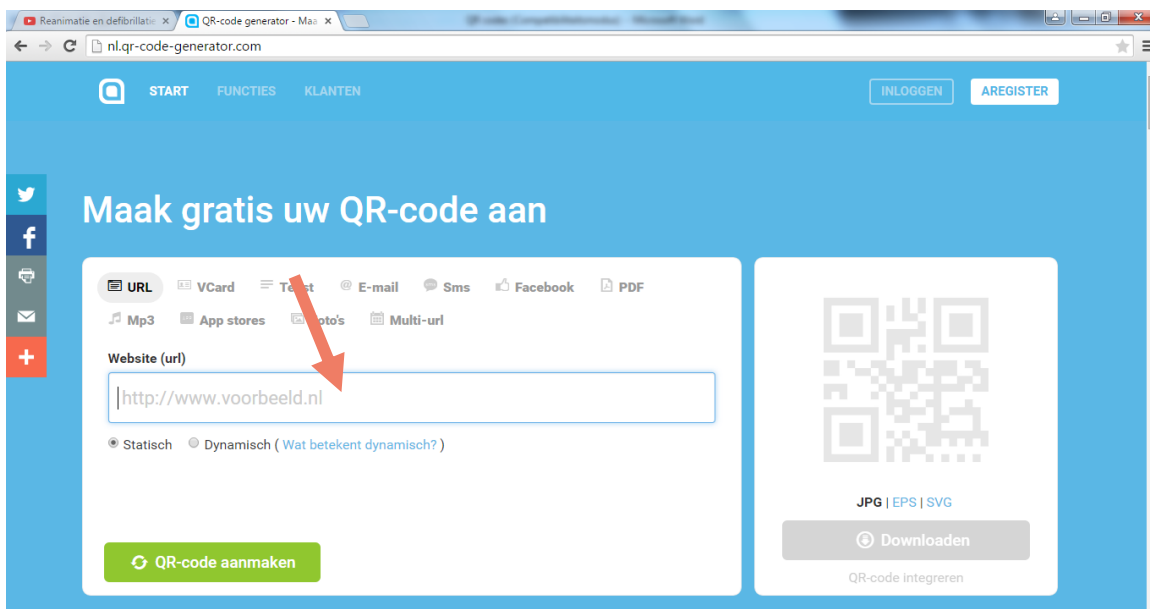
Reanimatie en defibrillatie ×
QR-code generator - Maa ×

nl.qr-code-generator.com

START FUNCTIES KLANTEN

INLOGGEN AREGISTER

Maak gratis uw QR-code aan

URL VCard Tekst E-mail Sms Facebook PDF
Mp3 App stores Foto's Multi-url

Website (url)

http://www.voorbeeld.nl

Statisch Dynamisch ( Wat betekent dynamisch? )

QR-code aanmaken

JPG | EPS | SVG

Downloaden

QR-code integreren